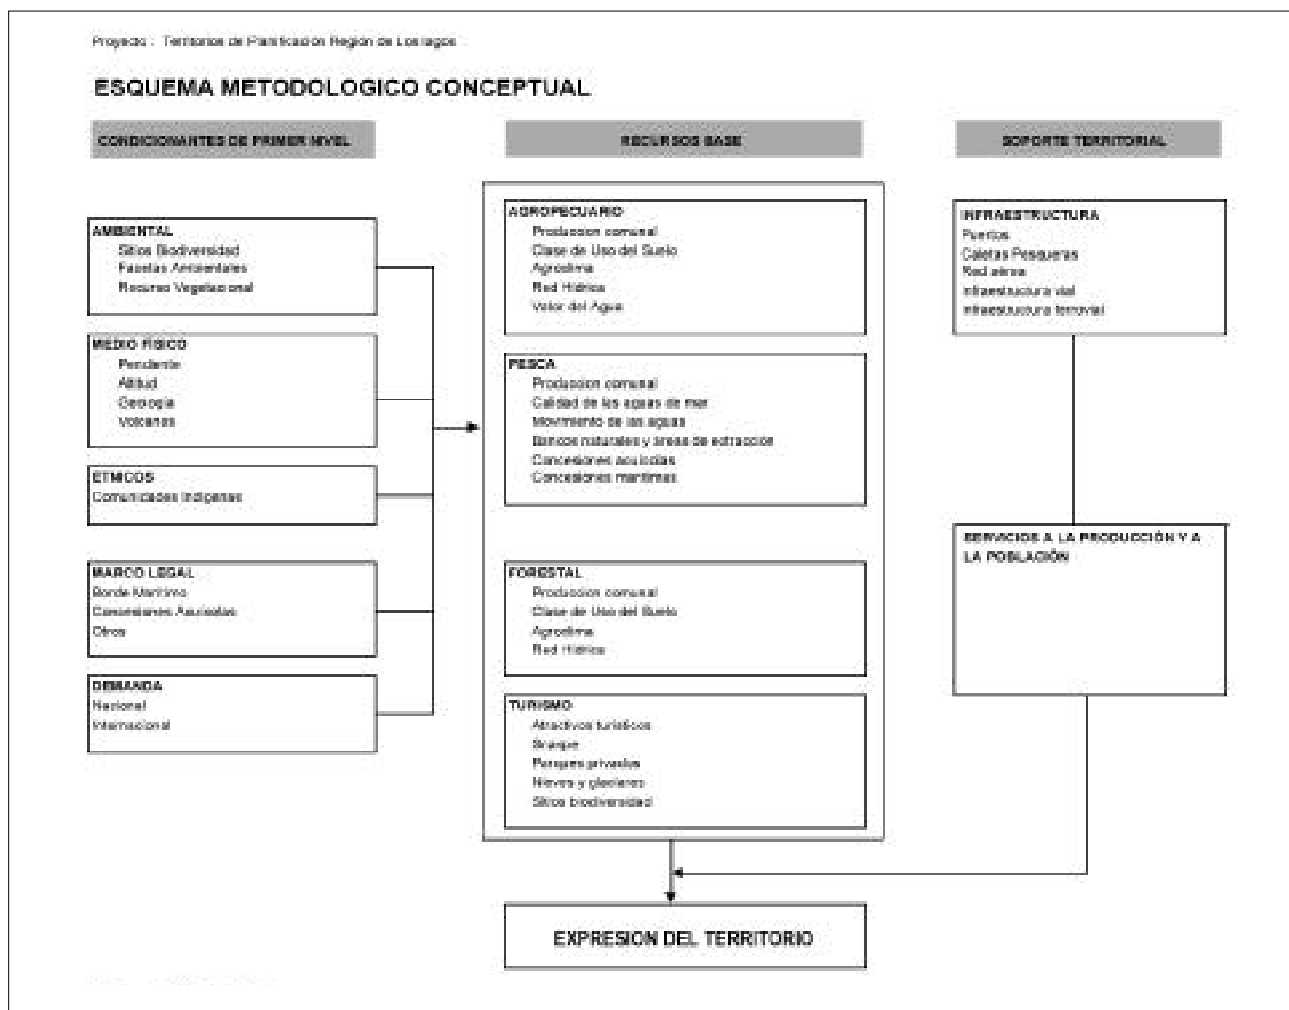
Proyecto : Territorios de Planificación Región de Los lagos

ESQUEMA METODOLOGICO CONCEPTUAL

CONDICIONANTES DE PRIMER NIVEL

RECURSOS BASE

SOPORTE TERRITORIAL

AMBIENTAL
Sitios Biodiversidad
Fajetas Ambientales
Recursos Vegetacional

MEDIO FISICO
Pendiente
Altitud
Geologia
Volcanes

ETNICOS
Comunidades Indigenas

MARCO LEGAL
Borde Maritimo
Concesiones Acuicolas
Otros

DEMANDA
Nacional
Internacional

AGROPECUARIO
Produccion comunal
Clase de Uso del Suelo
Agroclima
Red Hidrica
Valor del Agua

PESCA
Produccion comunal
Calidad de las aguas de mar
Movimiento de las aguas
Bancos naturales y areas de extraccion
Concesiones acuicolas
Concesiones maritimas

FORESTAL
Produccion comunal
Clase de Uso del Suelo
Agroclima
Red Hidrica

TURISMO
Atractivos turisticos
Bosque
Parques privados
Nieves y glaciares
Sitios biodiversidad

INFRAESTRUCTURA
Puertos
Caletas Pesqueras
Red aérea
Infraestructura vial
Infraestructura ferrovial

SERVICIOS A LA PRODUCCIÓN Y A LA POBLACIÓN

EXPRESION DEL TERRITORIO

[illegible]